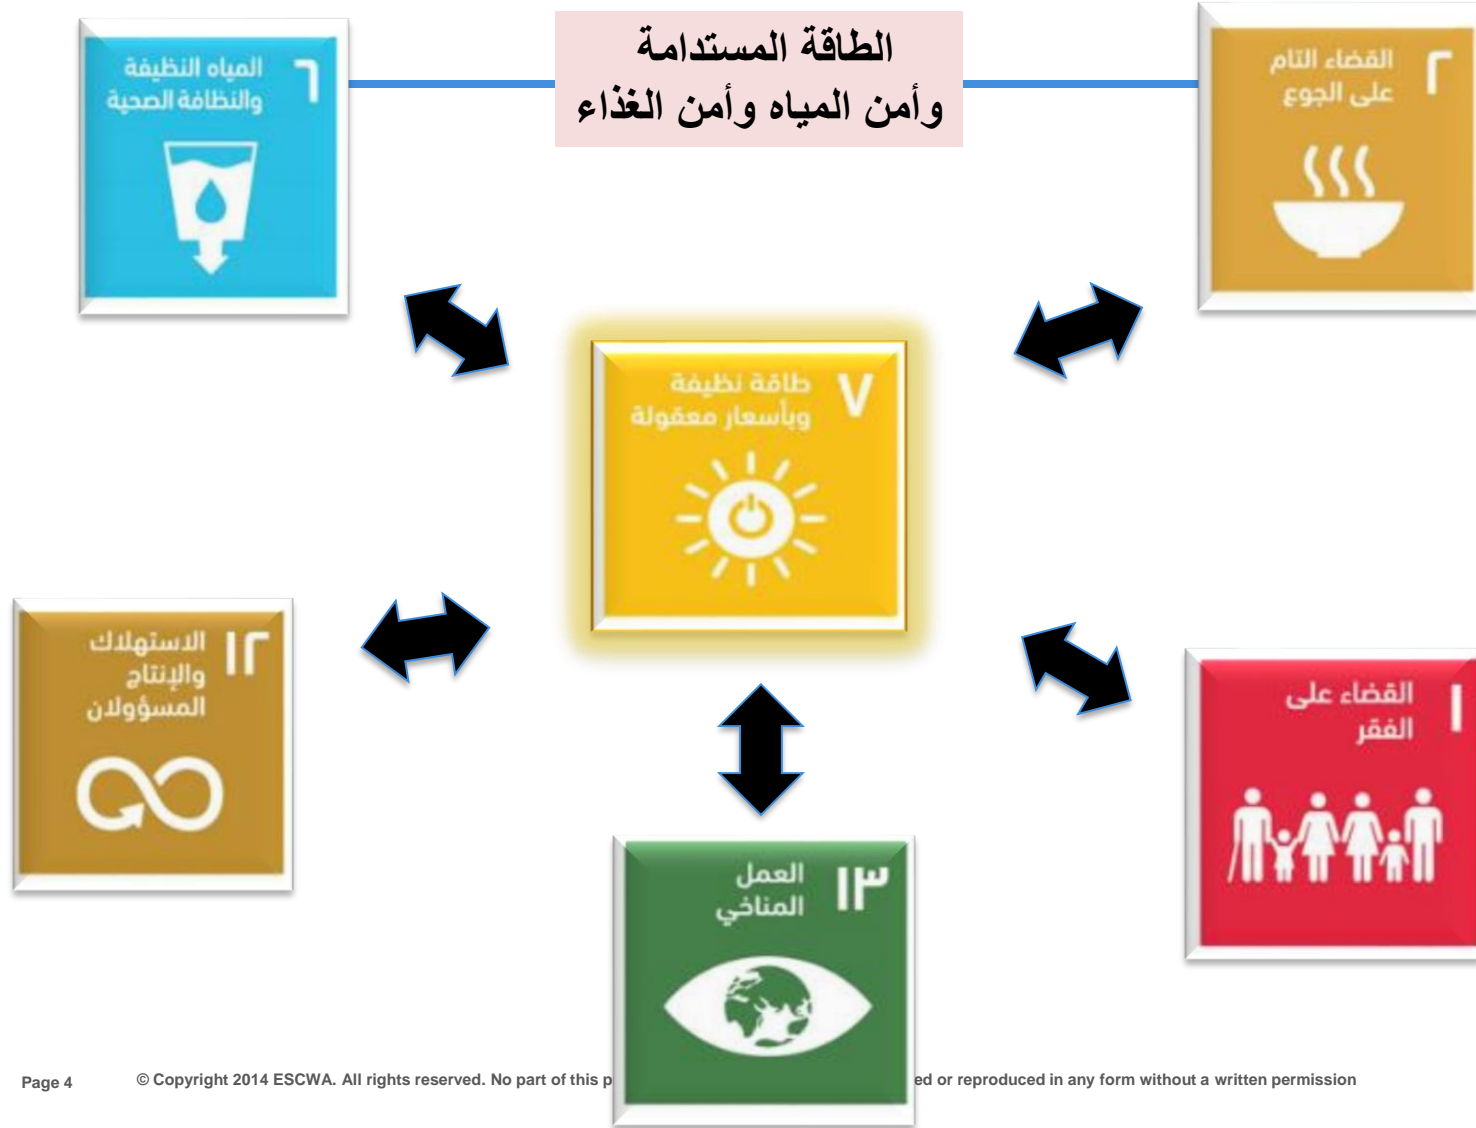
الطاقة المستدامة
وأمن المياه وأمن الغذاء

٦ المياه النظيفة والنظافة الصحية

٢ القضاء التام على الجوع

٧ طاقة نظيفة وبأسعار معقولة

١٢ الاستهلاك والإنتاج المسؤولان

١ القضاء على الفقر

١٣ العمل المناخي

Page 4 © Copyright 2014 ESCWA. All rights reserved. No part of this p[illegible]ed or reproduced in any form without a written permission